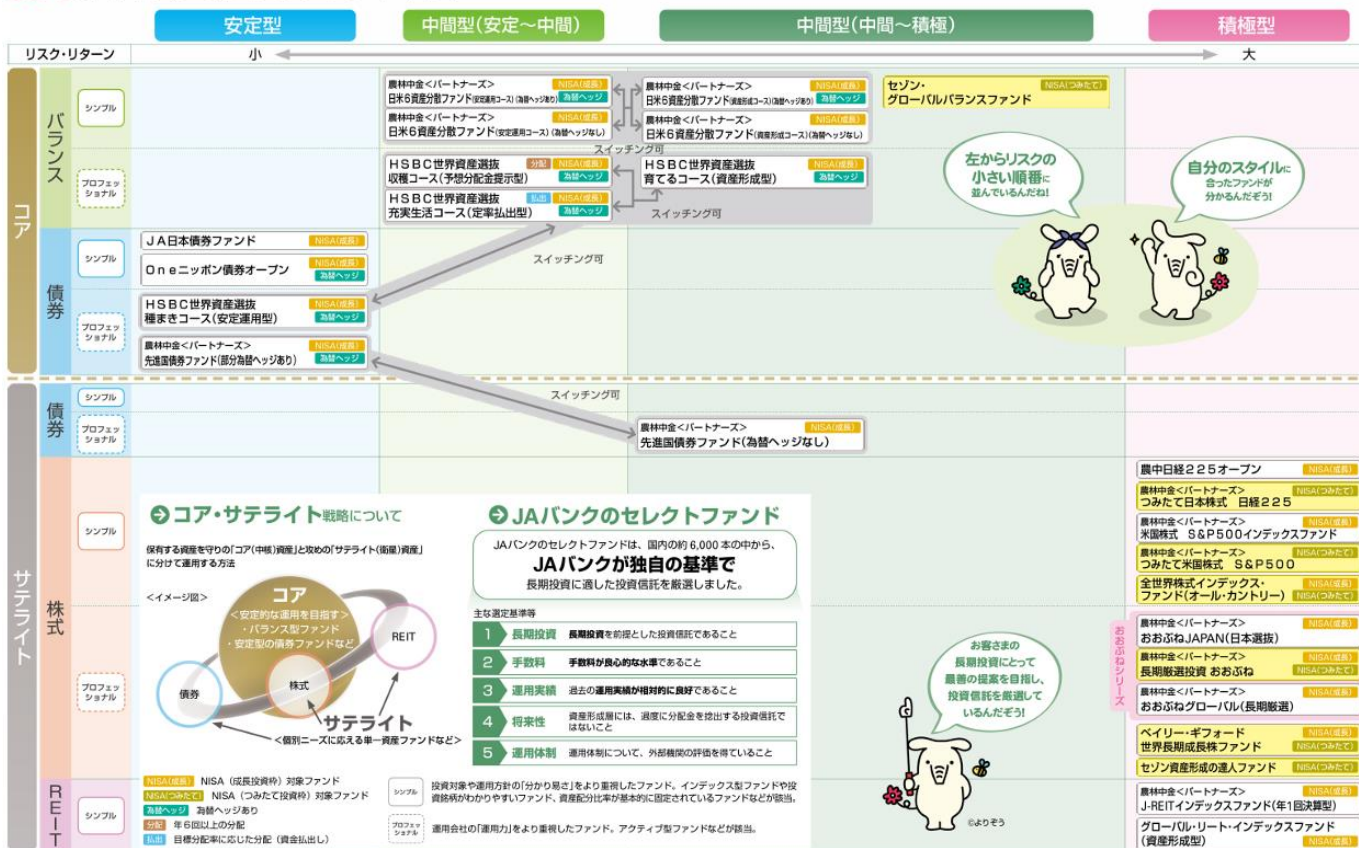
安定型　中間型(安定～中間)　中間型(中間～積極)　積極型

リスク・リターン　小　大

コア
バランス
シンプル
プロフェッショナル

農林中金<パートナーズ> 日米6資産分散ファンド(安定運用コース)(為替ヘッジあり) NISA(成長) 為替ヘッジ
農林中金<パートナーズ> 日米6資産分散ファンド(安定運用コース)(為替ヘッジなし) NISA(成長)
農林中金<パートナーズ> 日米6資産分散ファンド(資産形成コース)(為替ヘッジあり) NISA(成長) 為替ヘッジ
農林中金<パートナーズ> 日米6資産分散ファンド(資産形成コース)(為替ヘッジなし) NISA(成長)
セゾン・グローバルバランスファンド NISA(つみたて)

スイッチング可
HSBC世界資産選抜 収穫コース(予想分配金提示型) 分配 NISA(成長) 為替ヘッジ
HSBC世界資産選抜 充実生活コース(定率払出型) 払出 NISA(成長) 為替ヘッジ
HSBC世界資産選抜 育てるコース(資産形成型) NISA(成長) 為替ヘッジ
スイッチング可

左からリスクの小さい順番に並んでいるんだね!
自分のスタイルに合ったファンドが分かるんだぞう!

債券
JA日本債券ファンド NISA(成長)
Oneニッポン債券オープン NISA(成長) 為替ヘッジ
HSBC世界資産選抜 種まきコース(安定運用型) NISA(成長) 為替ヘッジ
農林中金<パートナーズ> 先進国債券ファンド(部分為替ヘッジあり) NISA(成長) 為替ヘッジ
スイッチング可

サテライト
債券
スイッチング可
農林中金<パートナーズ> 先進国債券ファンド(為替ヘッジなし) NISA(成長)

株式
農中日経225オープン NISA(成長)
農林中金<パートナーズ> つみたて日本株式 日経225 NISA(つみたて)
農林中金<パートナーズ> 米国株式 S&P500インデックスファンド NISA(成長)
農林中金<パートナーズ> つみたて米国株式 S&P500 NISA(つみたて)
全世界株式インデックス・ファンド(オール・カントリー) NISA(成長) NISA(つみたて)
おおぶねシリーズ
農林中金<パートナーズ> おおぶねJAPAN(日本選抜) NISA(成長)
農林中金<パートナーズ> 長期厳選投資 おおぶね NISA(成長) NISA(つみたて)
農林中金<パートナーズ> おおぶねグローバル(長期厳選) NISA(成長)
ベイリー・ギフォード 世界長期成長株ファンド NISA(成長) NISA(つみたて)
セゾン資産形成の達人ファンド NISA(つみたて)

REIT
農林中金<パートナーズ> J-REITインデックスファンド(年1回決算型) NISA(成長)
グローバル・リート・インデックスファンド(資産形成型) NISA(成長)

コア・サテライト戦略について
保有する資産を守りの「コア(中核)資産」と攻めの「サテライト(衛星)資産」に分けて運用する方法
<イメージ図>
コア <安定的な運用を目指す> ・バランス型ファンド ・安定型の債券ファンドなど
債券　株式　REIT
サテライト <個別ニーズに応える単一資産ファンドなど>

JAバンクのセレクトファンド
JAバンクのセレクトファンドは、国内の約6,000本の中から、JAバンクが独自の基準で長期投資に適した投資信託を厳選しました。
主な選定基準等
1 長期投資 長期投資を前提とした投資信託であること
2 手数料 手数料が良心的な水準であること
3 運用実績 過去の運用実績が相対的に良好であること
4 将来性 資産形成層には、過度に分配金を捻出する投資信託ではないこと
5 運用体制 運用体制について、外部機関の評価を得ていること

お客さまの長期投資にとって最善の提案を目指し、投資信託を厳選しているんだぞう!
©よりぞう

NISA(成長) NISA(成長投資枠)対象ファンド
NISA(つみたて) NISA(つみたて投資枠)対象ファンド
為替ヘッジ 為替ヘッジあり
分配 年6回以上の分配
払出 目標分配率に応じた分配(資金払出し)
シンプル 投資対象や運用方針の「分かり易さ」をより重視したファンド。インデックス型ファンドや投資銘柄がわかりやすいファンド、資産配分比率が基本的に固定されているファンドなどが該当。
プロフェッショナル 運用会社の「運用力」をより重視したファンド。アクティブ型ファンドなどが該当。